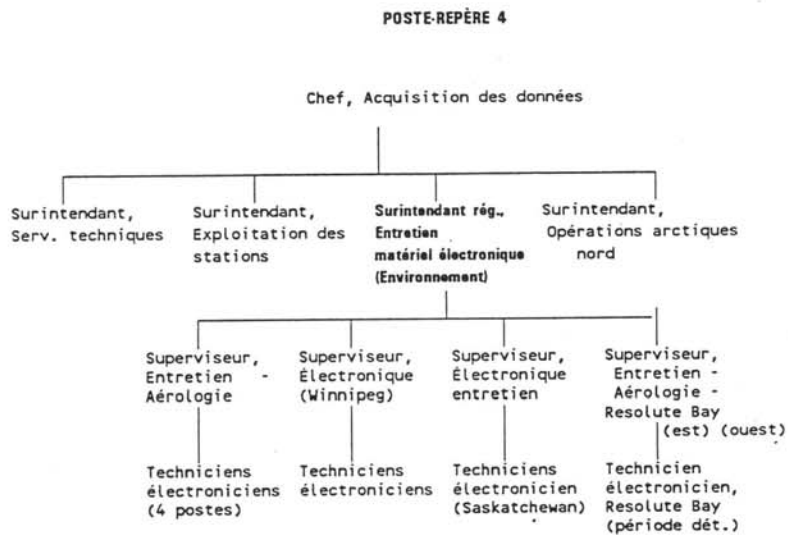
POSTE-REPÈRE 4

Chef, Acquisition des données

Surintendant, Serv. techniques

Surintendant, Exploitation des stations

Surintendant rég., Entretien matériel électronique (Environnement)

Surintendant, Opérations arctiques nord

Superviseur, Entretien - Aérologie

Superviseur, Électronique (Winnipeg)

Superviseur, Électronique entretien

Superviseur, Entretien - Aérologie - Resolute Bay (est) (ouest)

Techniciens électroniciens (4 postes)

Techniciens électroniciens

Techniciens électronicien (Saskatchewan)

Technicien électronicien, Resolute Bay (période dét.)